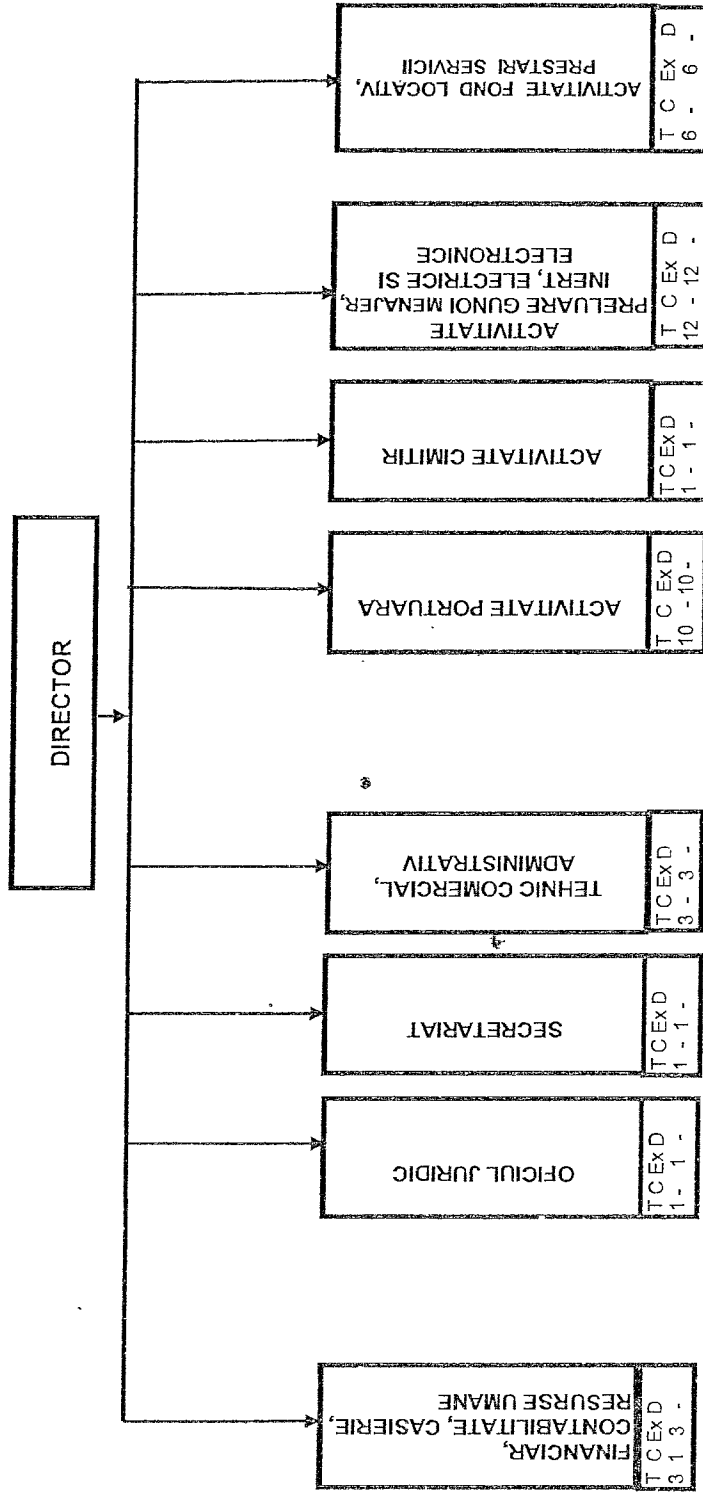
DIRECTOR

FINANCIAR, CONTABILITATE, CASIERIE, RESURSE UMANE

| T | C | Ex | D |
|---|---|---|---|
| 3 | 1 | 3 | - |

OFICIUL JURIDIC

| T | C | Ex | D |
|---|---|---|---|
| 1 | - | 1 | - |

SECRETARIAT

| T | C | Ex | D |
|---|---|---|---|
| 1 | - | 1 | - |

TEHNIC COMERCIAL, ADMINISTRATIV

| T | C | Ex | D |
|---|---|---|---|
| 3 | - | 3 | - |

ACTIVITATE PORTUARA

| T | C | Ex | D |
|---|---|---|---|
| 10 | - | 10 | - |

ACTIVITATE CIMITIR

| T | C | Ex | D |
|---|---|---|---|
| 1 | - | 1 | - |

ACTIVITATE PRELUARE GUNOI MENAJER, INERT, ELECTRICE SI ELECTRONICE

| T | C | Ex | D |
|---|---|---|---|
| 12 | - | 12 | - |

ACTIVITATE FOND LOCATIV, PRESTARI SERVICII

| T | C | Ex | D |
|---|---|---|---|
| 6 | - | 6 | - |